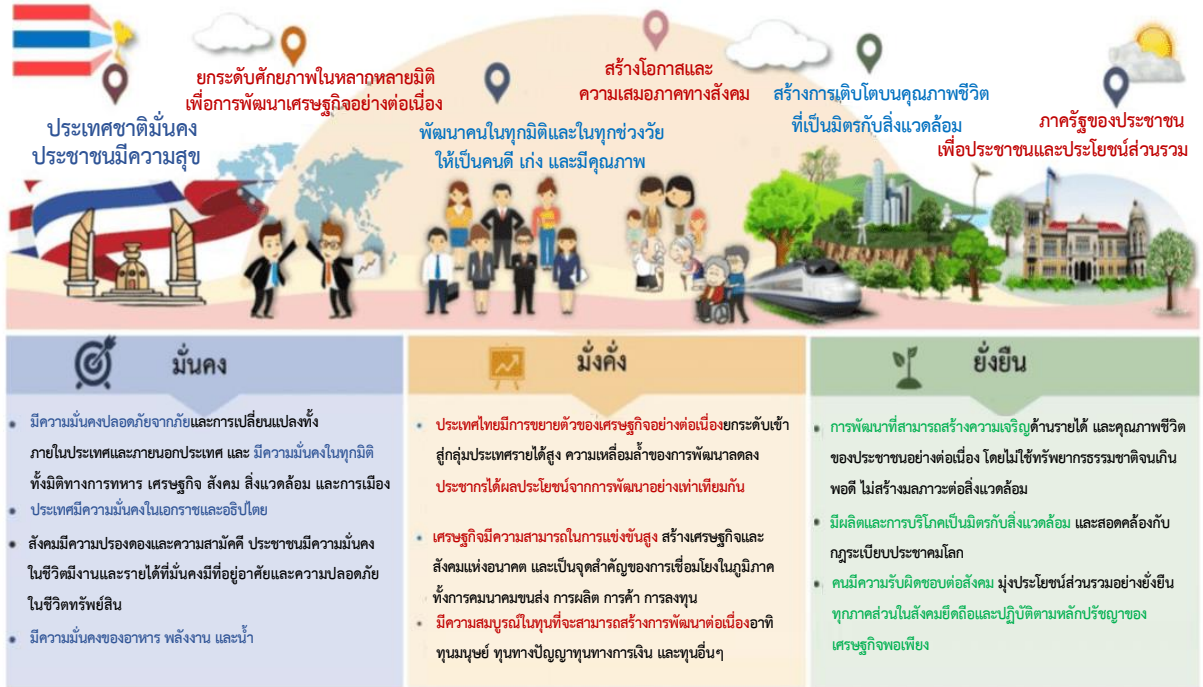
ยกระดับศักยภาพในหลากหลายมิติ
เพื่อการพัฒนาเศรษฐกิจอย่างต่อเนื่อง

สร้างโอกาสและ
ความเสมอภาคทางสังคม

สร้างการเติบโตบนคุณภาพชีวิต
ที่เป็นมิตรกับสิ่งแวดล้อม

ประเทศชาติมั่นคง
ประชาชนมีความสุข

พัฒนาคนในทุกมิติและในทุกช่วงวัย
ให้เป็นคนดี เก่ง และมีคุณภาพ

ภาครัฐของประชาชน
เพื่อประชาชนและประโยชน์ส่วนรวม

มั่นคง

มีความมั่นคงปลอดภัยจากภัยและการเปลี่ยนแปลงทั้งภายในประเทศและภายนอกประเทศ และ มีความมั่นคงในทุกมิติ ทั้งมิติทางการทหาร เศรษฐกิจ สังคม สิ่งแวดล้อม และการเมือง

ประเทศมีความมั่นคงในเอกราชและอธิปไตย

สังคมมีความปรองดองและความสามัคคี ประชาชนมีความมั่นคงในชีวิตมีงานและรายได้ที่มั่นคงมีที่อยู่อาศัยและความปลอดภัยในชีวิตทรัพย์สิน

มีความมั่นคงของอาหาร พลังงาน และน้ำ

มั่งคั่ง

ประเทศไทยมีการขยายตัวของเศรษฐกิจอย่างต่อเนื่องยกระดับเข้าสู่กลุ่มประเทศรายได้สูง ความเหลื่อมล้ำของการพัฒนาลดลง ประชากรได้ผลประโยชน์จากการพัฒนาอย่างเท่าเทียมกัน

เศรษฐกิจมีความสามารถในการแข่งขันสูง สร้างเศรษฐกิจและสังคมแห่งอนาคต และเป็นจุดสำคัญของการเชื่อมโยงในภูมิภาค ทั้งการคมนาคมขนส่ง การผลิต การค้า การลงทุน

มีความสมบูรณ์ในทุนที่จะสามารถสร้างการพัฒนาต่อเนื่องอาทิ ทุนมนุษย์ ทุนทางปัญญาทุนทางการเงิน และทุนอื่นๆ

ยั่งยืน

การพัฒนาที่สามารถสร้างความเจริญด้านรายได้ และคุณภาพชีวิตของประชาชนอย่างต่อเนื่อง โดยไม่ใช้ทรัพยากรธรรมชาติจนเกินพอดี ไม่สร้างมลภาวะต่อสิ่งแวดล้อม

มีผลิตและการบริโภคเป็นมิตรกับสิ่งแวดล้อม และสอดคล้องกับกฎระเบียบประชาคมโลก

คนมีความรับผิดชอบต่อสังคม มุ่งประโยชน์ส่วนรวมอย่างยั่งยืน ทุกภาคส่วนในสังคมยึดถือและปฏิบัติตามหลักปรัชญาของเศรษฐกิจพอเพียง